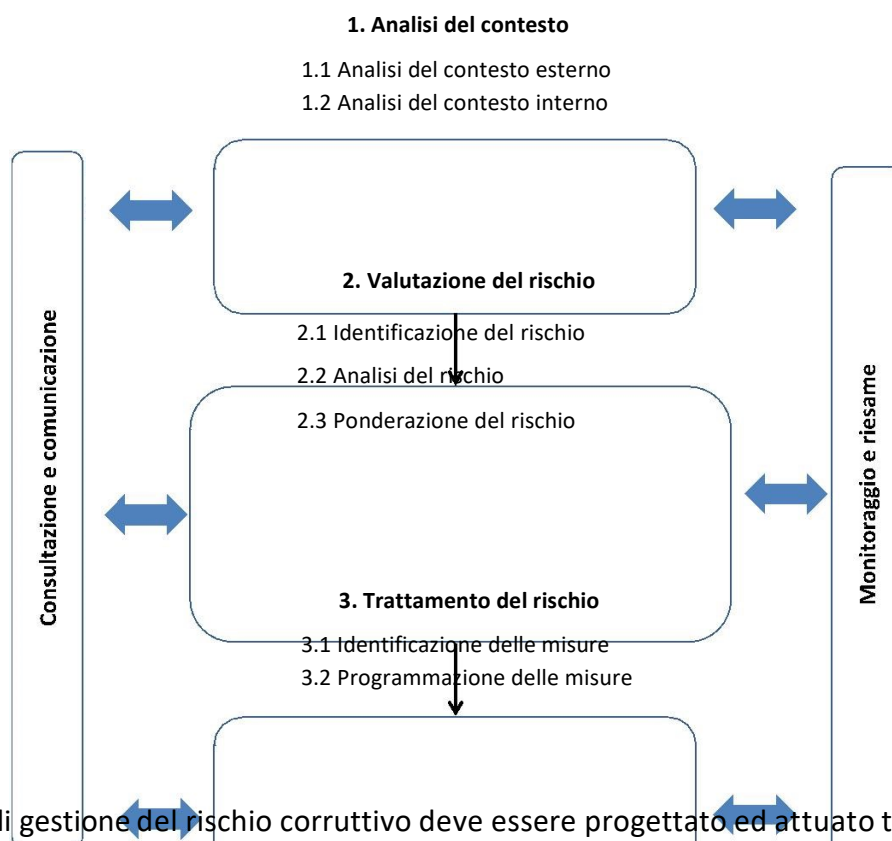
1. Analisi del contesto

1.1 Analisi del contesto esterno

1.2 Analisi del contesto interno

Consultazione e comunicazione

Monitoraggio e riesame

2. Valutazione del rischio

2.1 Identificazione del rischio

2.2 Analisi del rischio

2.3 Ponderazione del rischio

3. Trattamento del rischio

3.1 Identificazione delle misure

3.2 Programmazione delle misure

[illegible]i gestione del rischio corruttivo deve essere progettato ed attuato t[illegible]